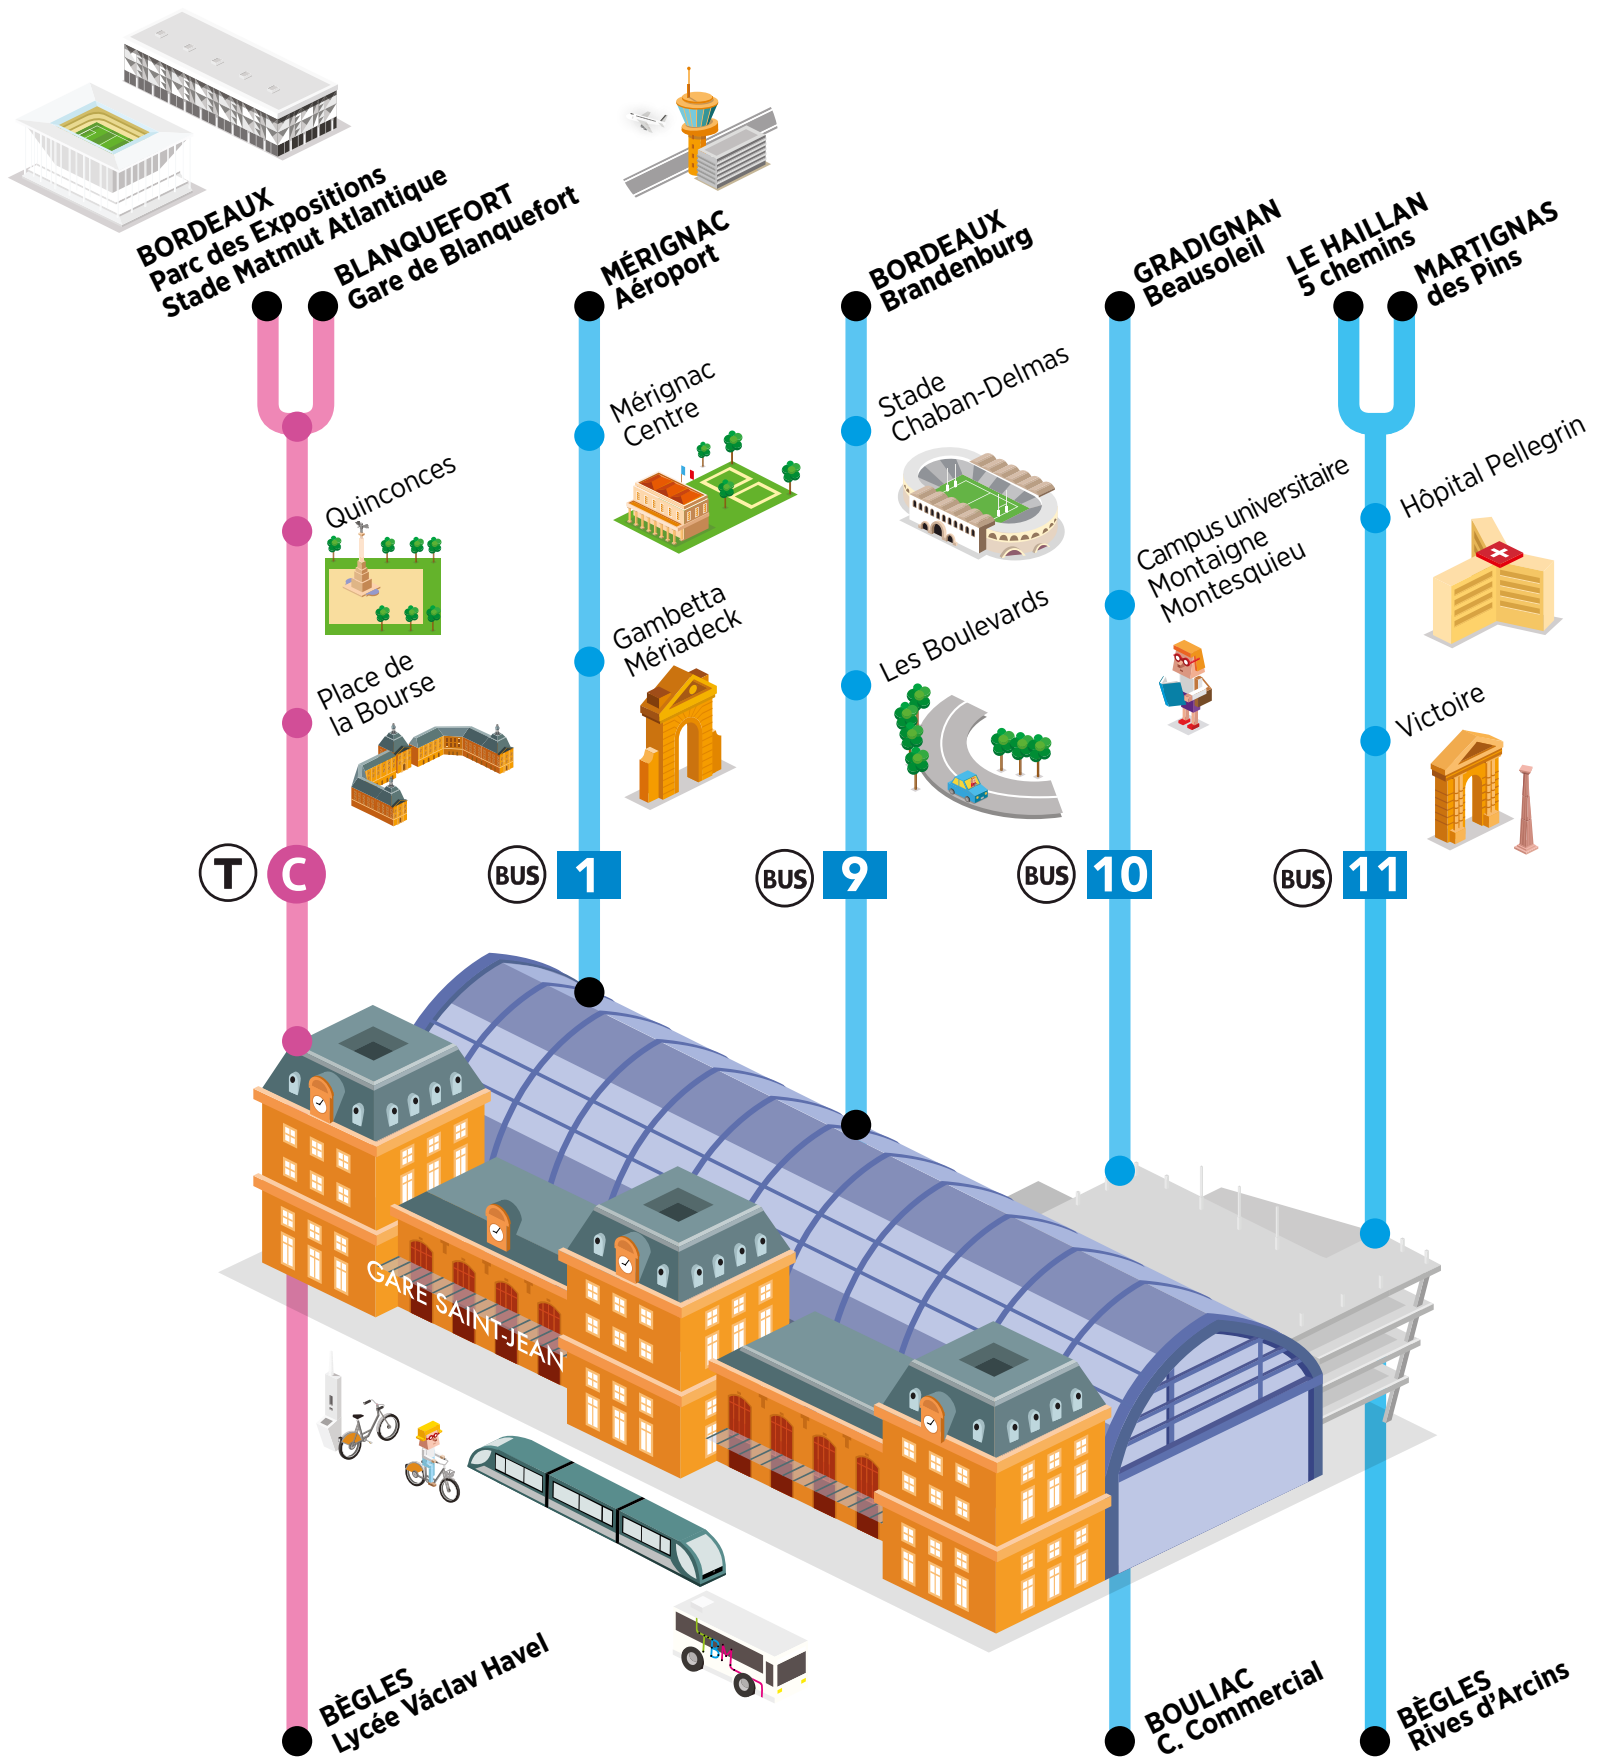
BORDEAUX
Parc des Expositions
Stade Matmut Atlantique

BLANQUEFORT
Gare de Blanquefort

MÉRIGNAC
Aéroport

BORDEAUX
Brandenburg

GRADIGNAN
Beausoleil

LE HAILLAN
5 chemins

MARTIGNAS
des Pins

Quinconces

Place de la Bourse

Mérignac Centre

Gambetta Mériadeck

Stade Chaban-Delmas

Les Boulevards

Campus universitaire Montaigne Montesquieu

Hôpital Pellegrin

Victoire

T C

BUS 1

BUS 9

BUS 10

BUS 11

GARE SAINT-JEAN

BÈGLES
Lycée Václav Havel

BOULIAC
C. Commercial

BÈGLES
Rives d'Arcins